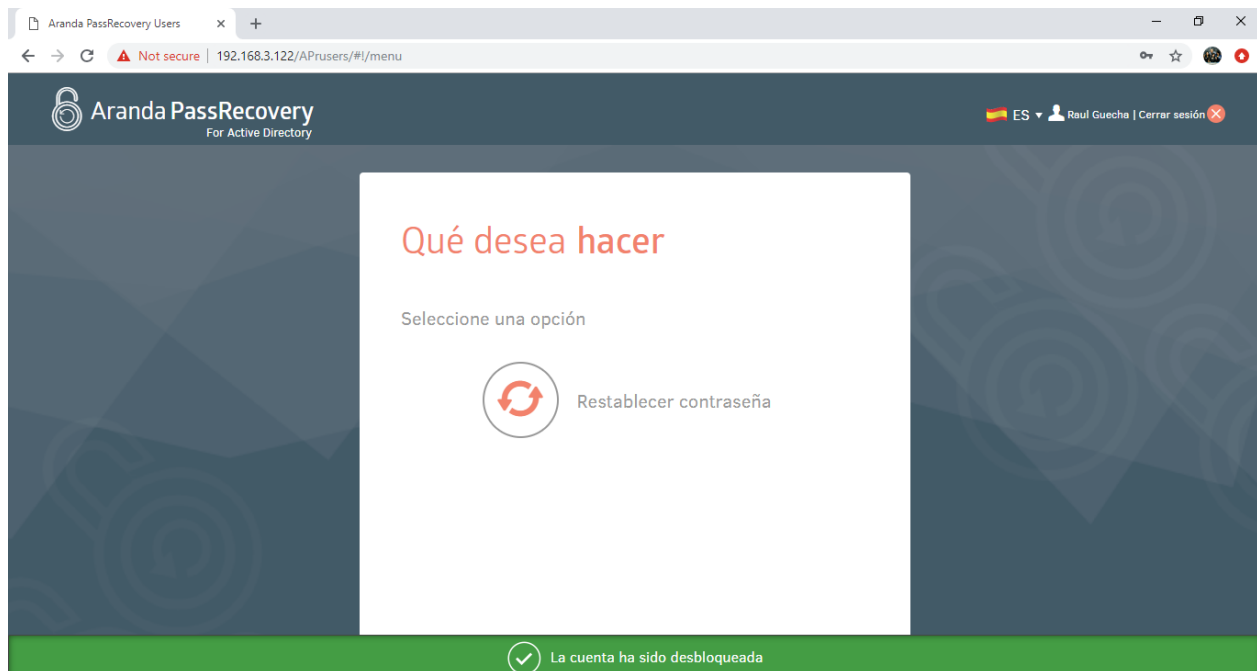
Aranda PassRecovery Users

Not secure | 192.168.3.122/APrusers/#!/menu

Aranda PassRecovery
For Active Directory

ES Raul Guecha | Cerrar sesión

Qué desea hacer

Seleccione una opción

Restablecer contraseña

La cuenta ha sido desbloqueada